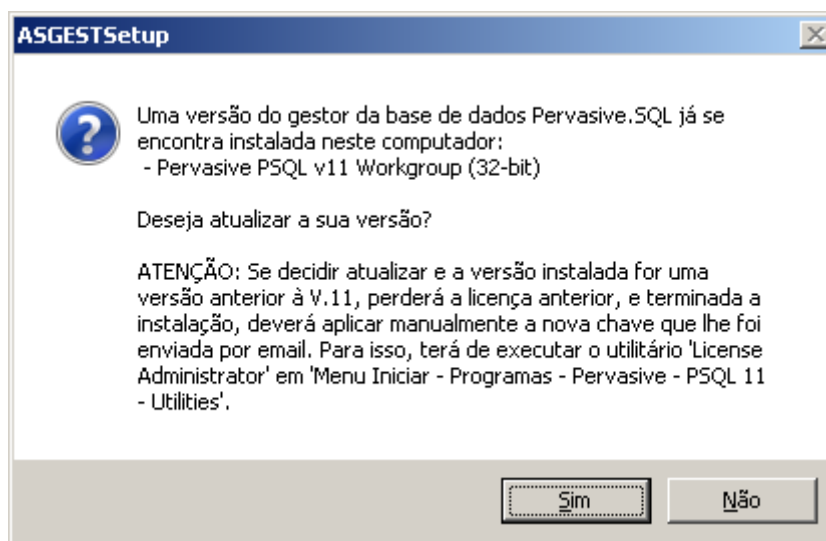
ASGESTSetup

Uma versão do gestor da base de dados Pervasive.SQL já se encontra instalada neste computador:
- Pervasive PSQL v11 Workgroup (32-bit)

Deseja atualizar a sua versão?

ATENÇÃO: Se decidir atualizar e a versão instalada for uma versão anterior à V.11, perderá a licença anterior, e terminada a instalação, deverá aplicar manualmente a nova chave que lhe foi enviada por email. Para isso, terá de executar o utilitário 'License Administrator' em 'Menu Iniciar - Programas - Pervasive - PSQL 11 - Utilities'.

Sim

Não